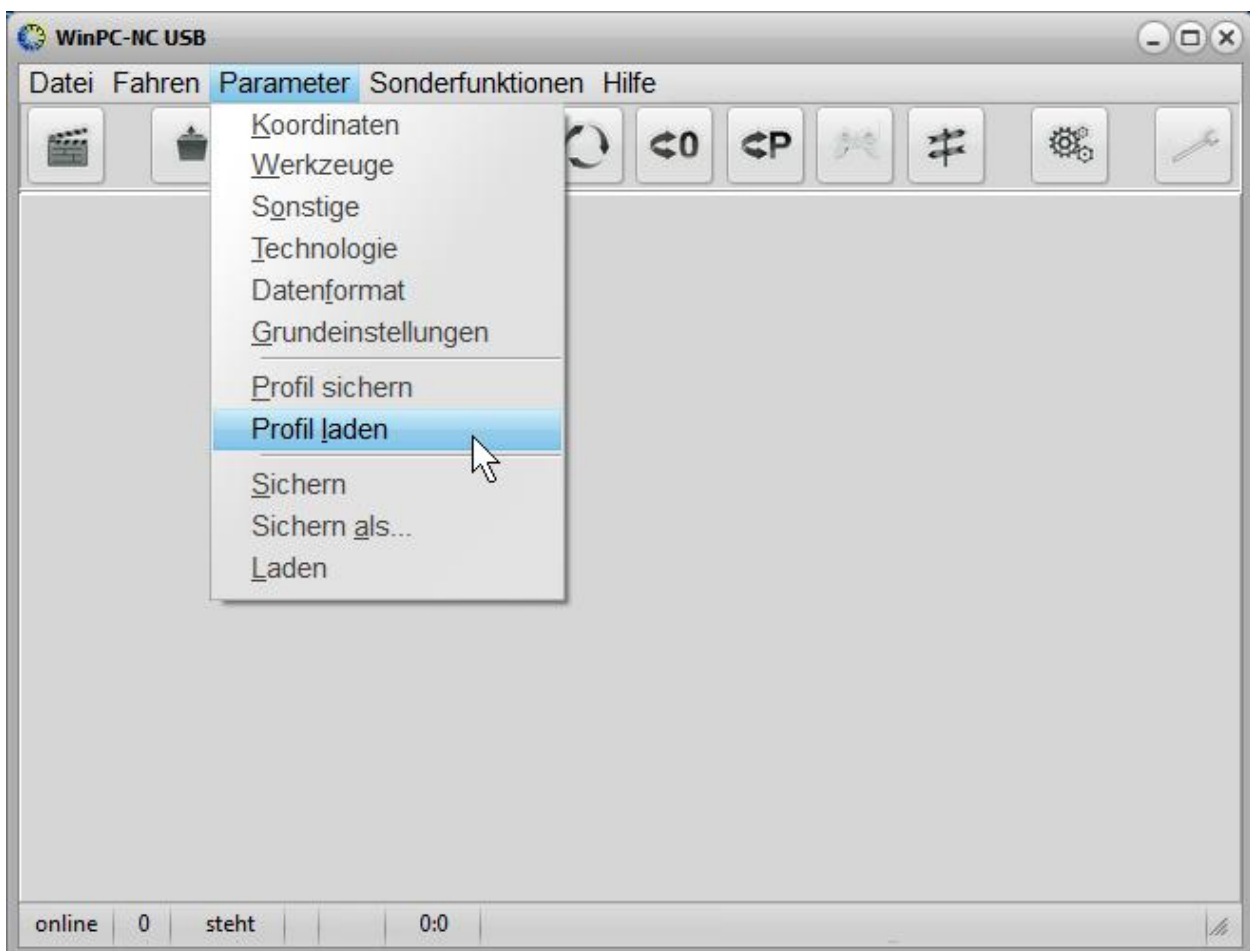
WinPC-NC USB

Datei Fahren Parameter Sonderfunktionen Hilfe

⊂0 ⊂P

Koordinaten
Werkzeuge
Sonstige
Technologie
Datenformat
Grundeinstellungen

Profil sichern
Profil laden

Sichern
Sichern als...
Laden

online | 0 | steht | | | 0:0